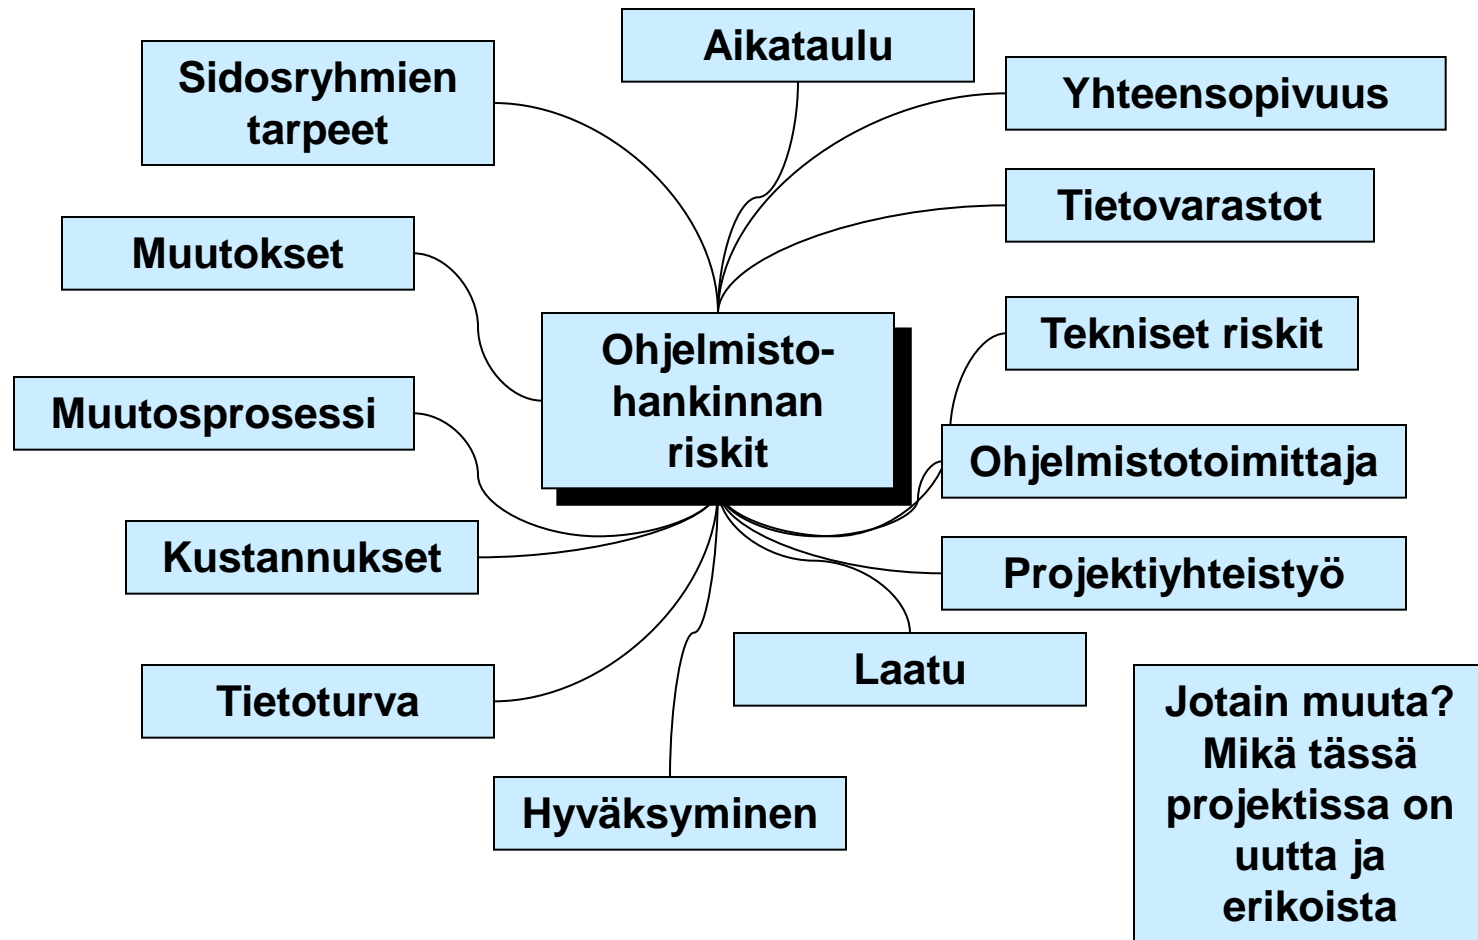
Aikataulu

Sidosryhmien tarpeet

Yhteensopivuus

Tietovarastot

Muutokset

Tekniset riskit

Ohjelmistohankinnan riskit

Muutosprosessi

Ohjelmistotoimittaja

Kustannukset

Projektiyhteistyö

Laatu

Tietoturva

Jotain muuta? Mikä tässä projektissa on uutta ja erikoista

Hyväksyminen